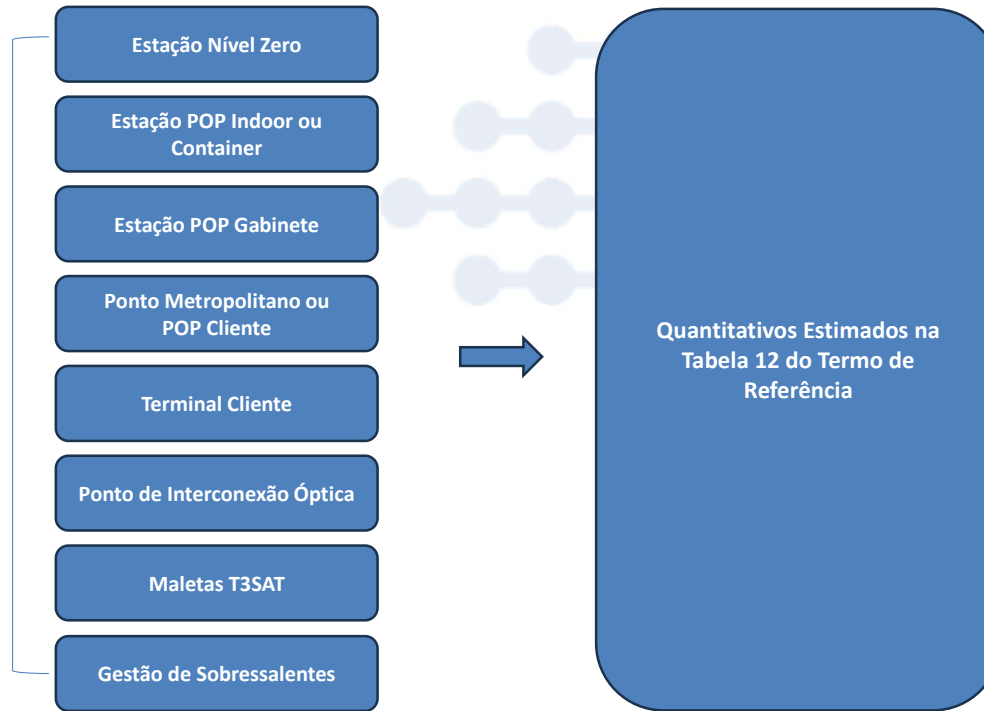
Estação Nível Zero

Estação POP Indoor ou Container

Estação POP Gabinete

Ponto Metropolitano ou POP Cliente

Terminal Cliente

Ponto de Interconexão Óptica

Maletas T3SAT

Gestão de Sobressalentes

Quantitativos Estimados na Tabela 12 do Termo de Referência